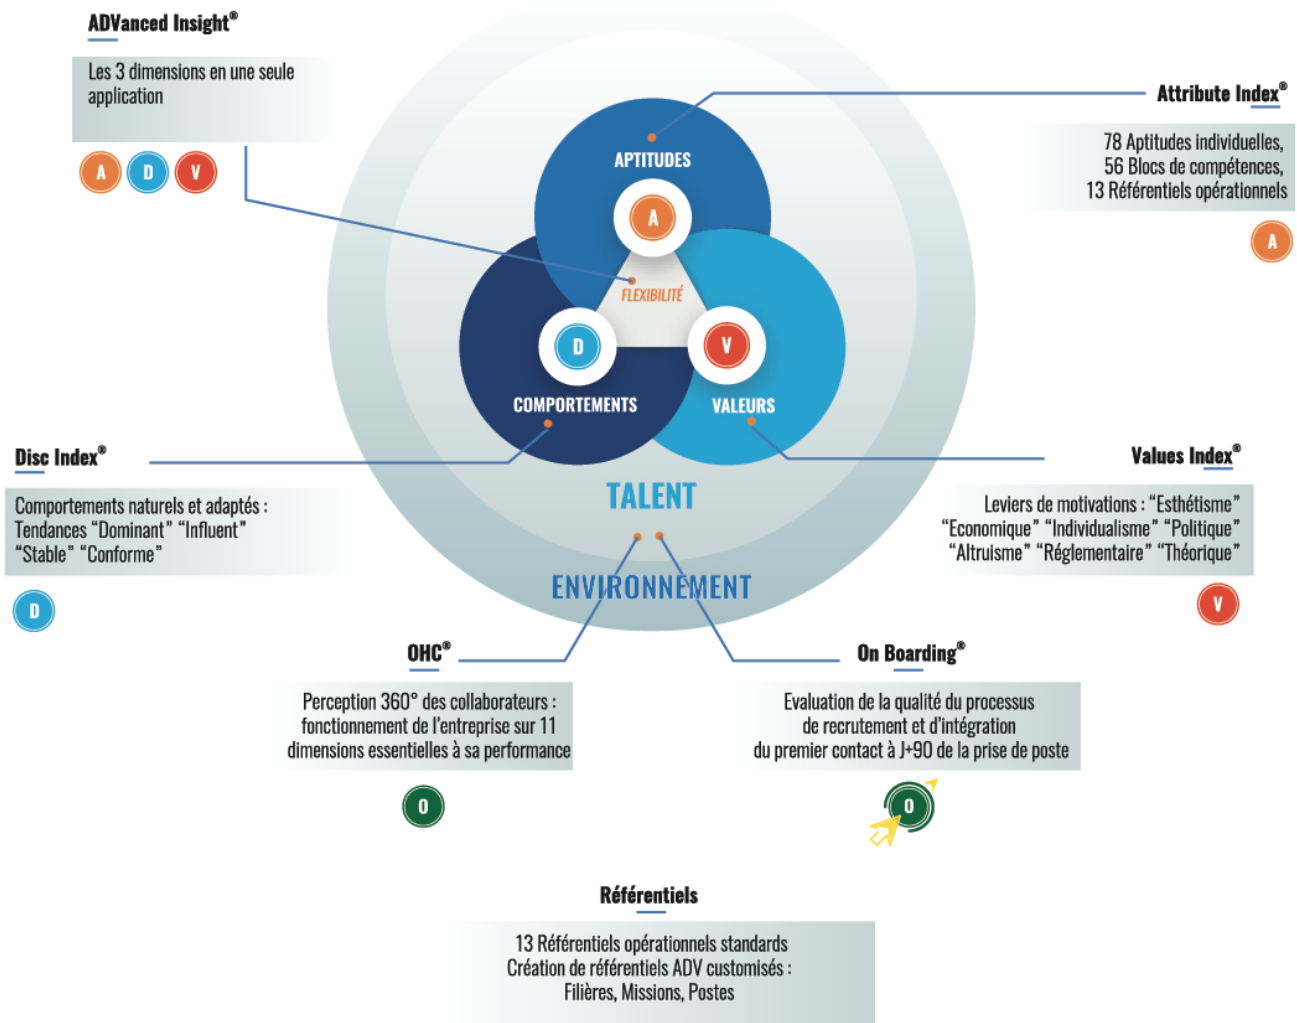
ADVanced Insight®

Les 3 dimensions en une seule application

A D V

Attribute Index®

78 Aptitudes individuelles, 56 Blocs de compétences, 13 Référentiels opérationnels

A

APTITUDES

A

FLEXIBILITÉ

D

V

COMPORTEMENTS

VALEURS

Disc Index®

Comportements naturels et adaptés : Tendances “Dominant” “Influent” “Stable” “Conforme”

D

Values Index®

Leviers de motivations : “Esthétisme” “Economique” “Individualisme” “Politique” “Altruisme” “Réglementaire” “Théorique”

V

TALENT

ENVIRONNEMENT

OHC®

Perception 360° des collaborateurs : fonctionnement de l'entreprise sur 11 dimensions essentielles à sa performance

O

On Boarding®

Evaluation de la qualité du processus de recrutement et d'intégration du premier contact à J+90 de la prise de poste

O

Référentiels

13 Référentiels opérationnels standards
Création de référentiels ADV customisés : Filières, Missions, Postes